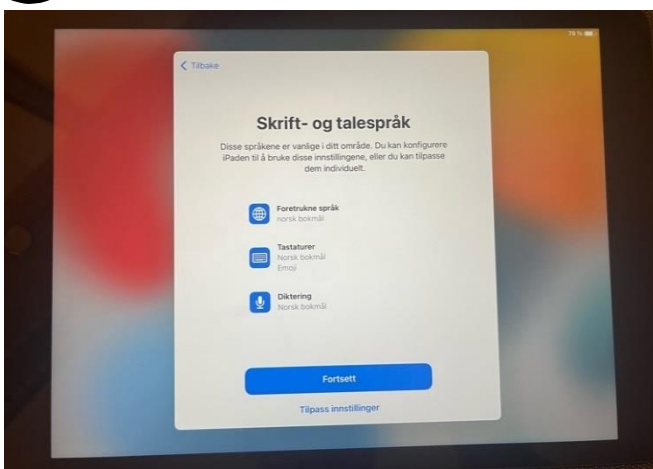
79 %

Tilbake

Skrift- og talespråk

Disse språkene er vanlige i ditt område. Du kan konfigurere iPaden til å bruke disse innstillingene, eller du kan tilpasse dem individuelt.

Foretrukne språk
norsk bokmål

Tastaturer
Norsk bokmål
Emoji

Diktering
Norsk bokmål

Fortsett

Tilpass innstillinger